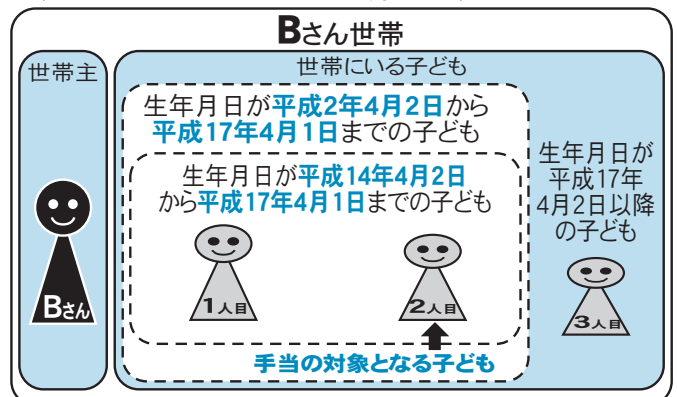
Bさん世帯

世帯主

Bさん

世帯にいる子ども

生年月日が平成2年4月2日から平成17年4月1日までの子ども

生年月日が平成14年4月2日から平成17年4月1日までの子ども

1人目

2人目

手当の対象となる子ども

生年月日が平成17年4月2日以降の子ども

3人目